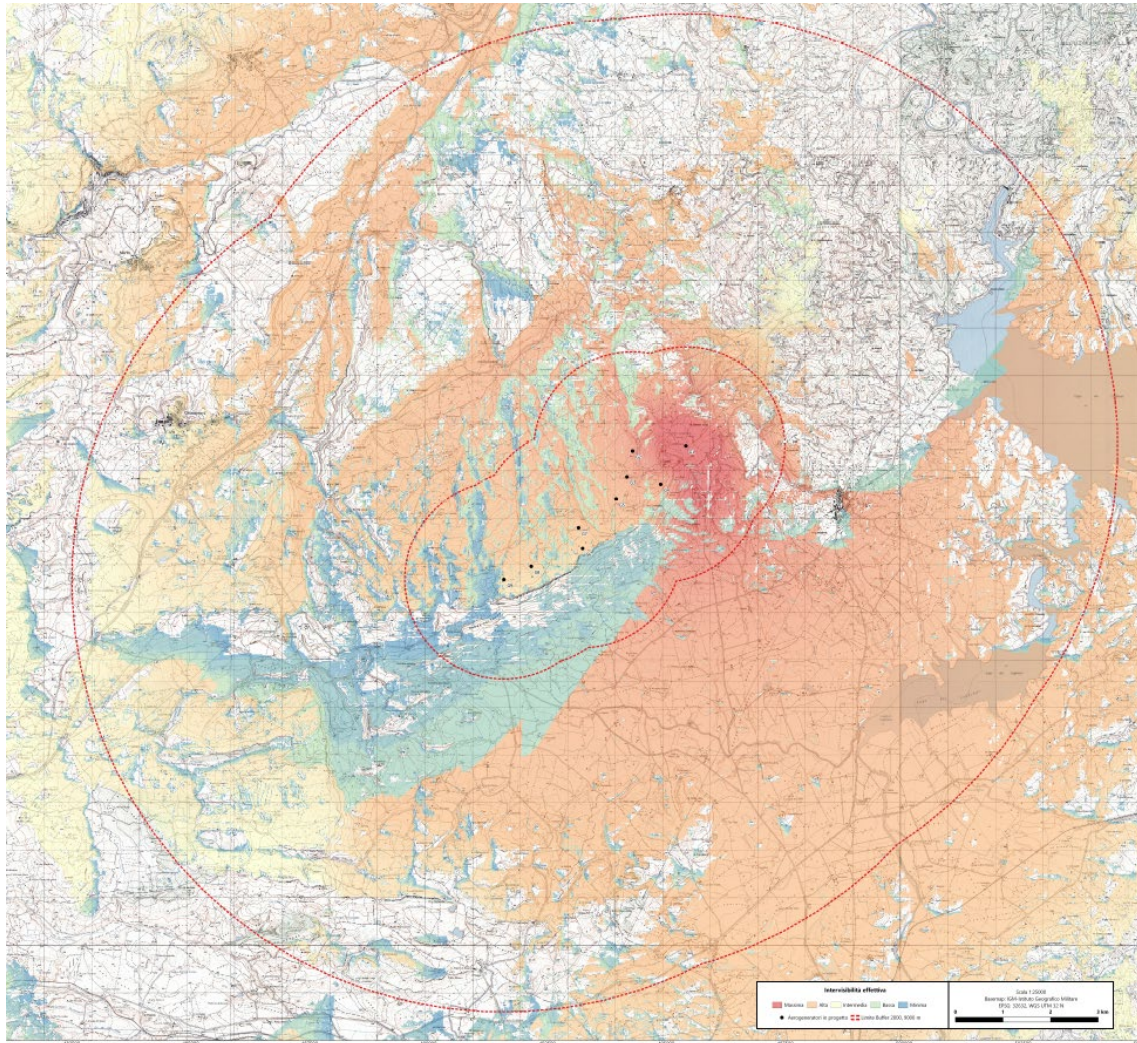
Intervisibilità effettiva

Massima
Alta
Intermedia
Bassa
Minima

Aerogeneratori in progetto
Limite Buffer 2800, 9300 m

Scala 1:25000
Basemap: IGM-Istituto Geografico Militare
EPSG: 32632, WGS UTM 32 N

0
1
2
3 km